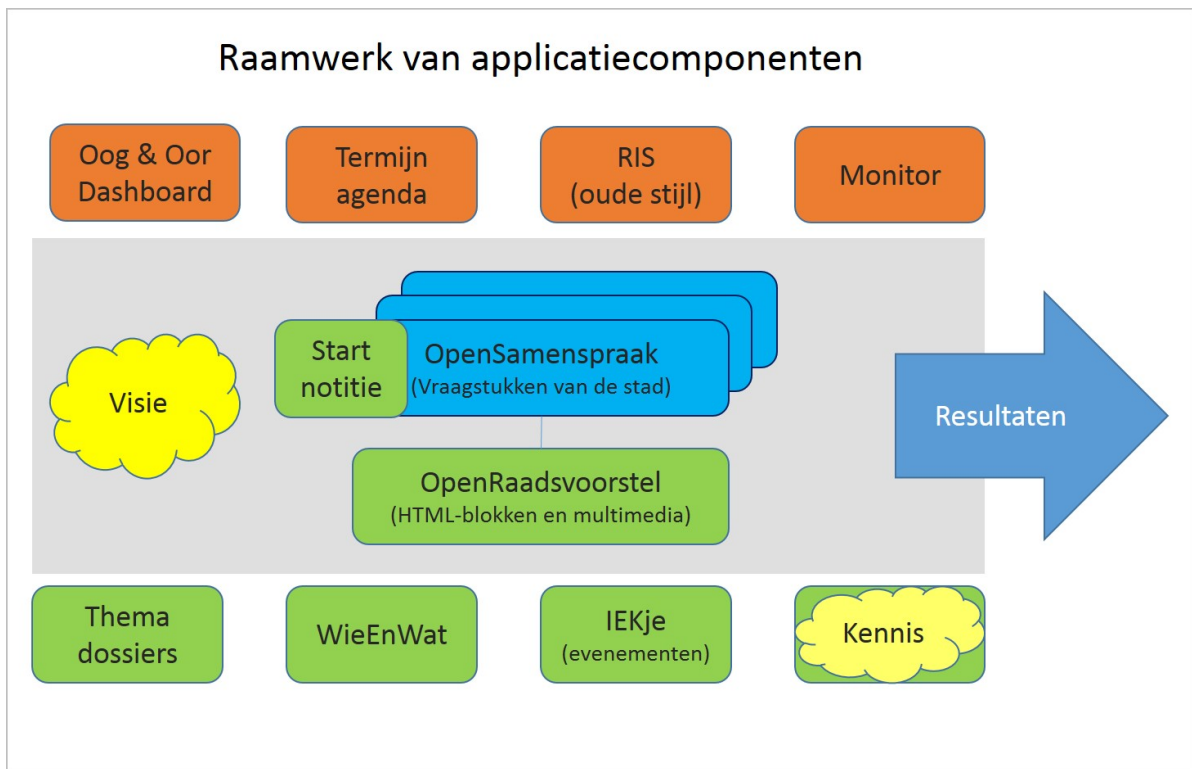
Raamwerk van applicatiecomponenten

Oog & Oor Dashboard

Termijn agenda

RIS (oude stijl)

Monitor

Visie

Start notitie

OpenSamenspraak (Vraagstukken van de stad)

OpenRaadsvoorstel (HTML-blokken en multimedia)

Resultaten

Thema dossiers

WieEnWat

IEKje (evenementen)

Kennis